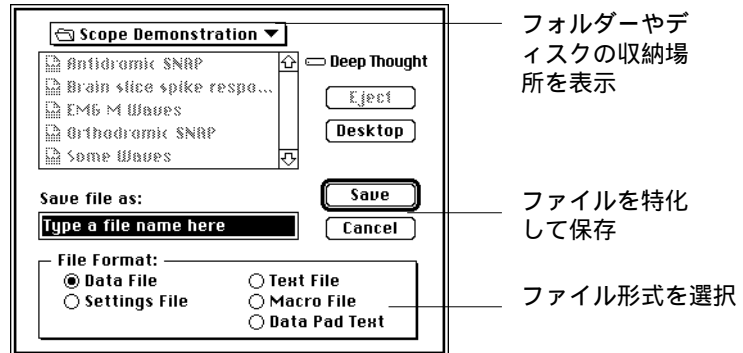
Scope Demonstration ▼

Antidromic SNAP
Brain slice spike respo...
EMG M Waves
Orthodromic SNAP
Some Waves

Deep Thought

Eject

Desktop

Save file as:

Type a file name here

Save

Cancel

File Format:
◉ Data File
○ Settings File
○ Text File
○ Macro File
○ Data Pad Text

フォルダーやディスクの収納場所を表示

ファイルを特化して保存

ファイル形式を選択